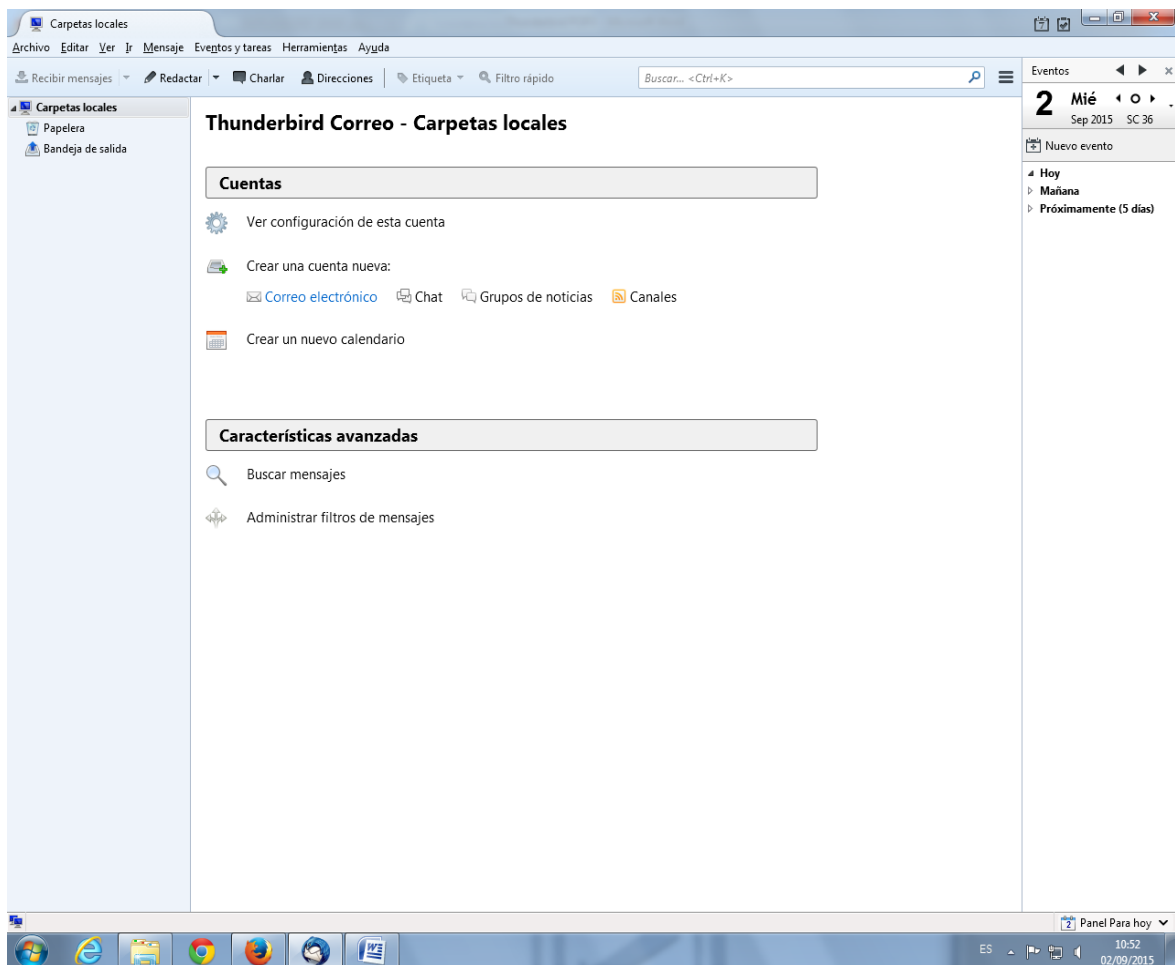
Carpetas locales

Archivo Editar Ver Ir Mensaje Eventos y tareas Herramientas Ayuda

Recibir mensajes Redactar Charlar Direcciones Etiqueta Filtro rápido Buscar... <Ctrl+K>

Eventos

2 Mié
Sep 2015 SC 36

Nuevo evento

Hoy
Mañana
Próximamente (5 días)

Carpetas locales
Papelera
Bandeja de salida

Thunderbird Correo - Carpetas locales

Cuentas

Ver configuración de esta cuenta

Crear una cuenta nueva:

Correo electrónico Chat Grupos de noticias Canales

Crear un nuevo calendario

Características avanzadas

Buscar mensajes

Administrar filtros de mensajes

Panel Para hoy

ES 10:52 02/09/2015